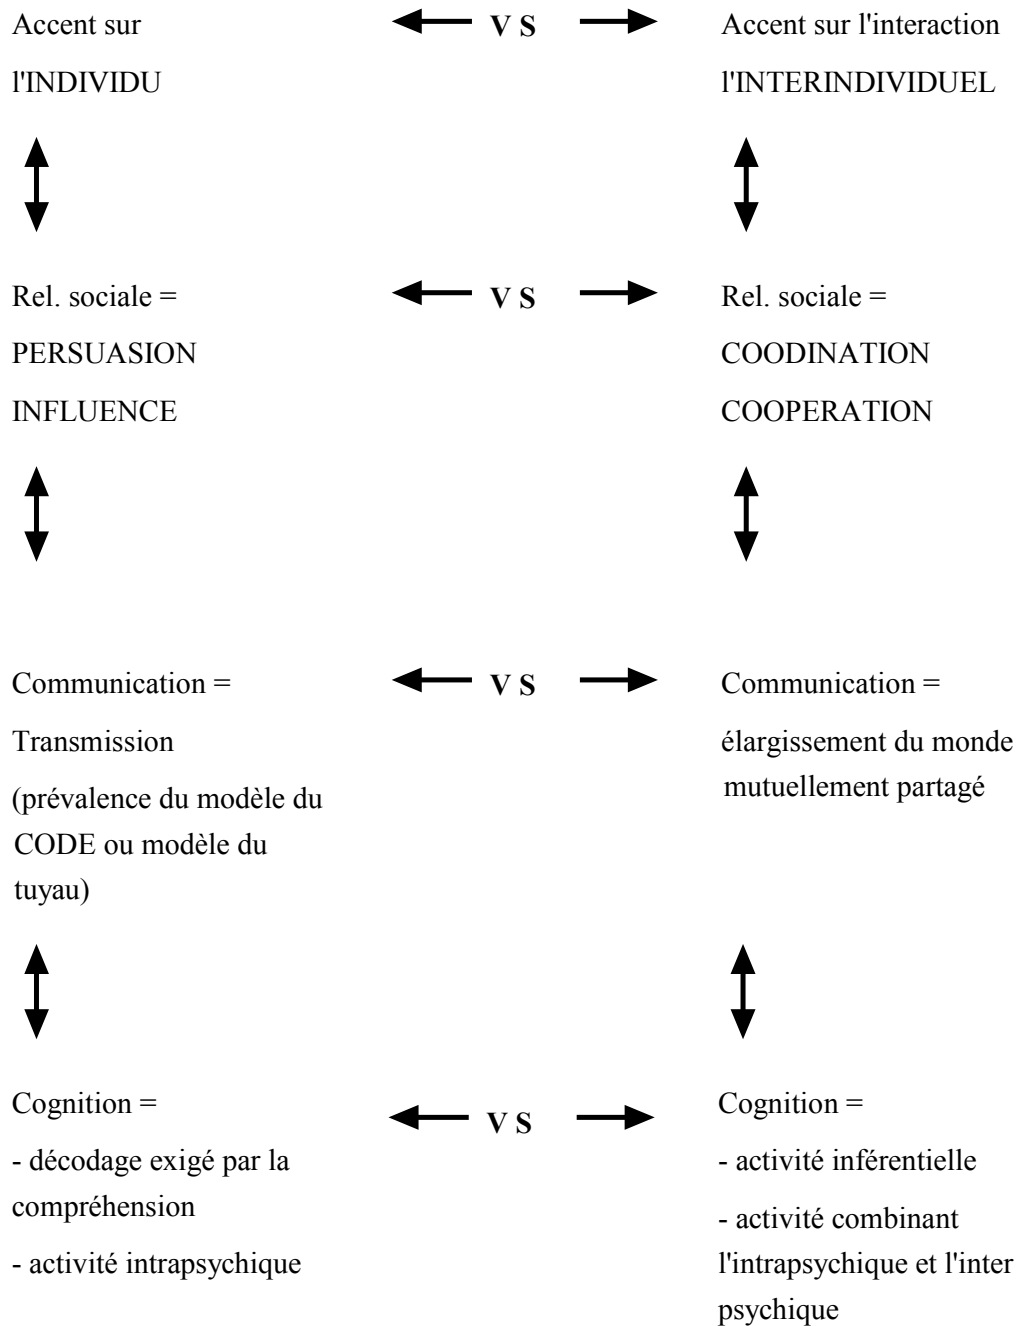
Accent sur l'INDIVIDU

V S

Accent sur l'interaction l'INTERINDIVIDUEL

Rel. sociale = PERSUASION INFLUENCE

V S

Rel. sociale = COODINATION COOPERATION

Communication = Transmission (prévalence du modèle du CODE ou modèle du tuyau)

V S

Communication = élargissement du monde mutuellement partagé

Cognition =
- décodage exigé par la compréhension
- activité intrapsychique

V S

Cognition =
- activité inférentielle
- activité combinant l'intrapsychique et l'inter psychique